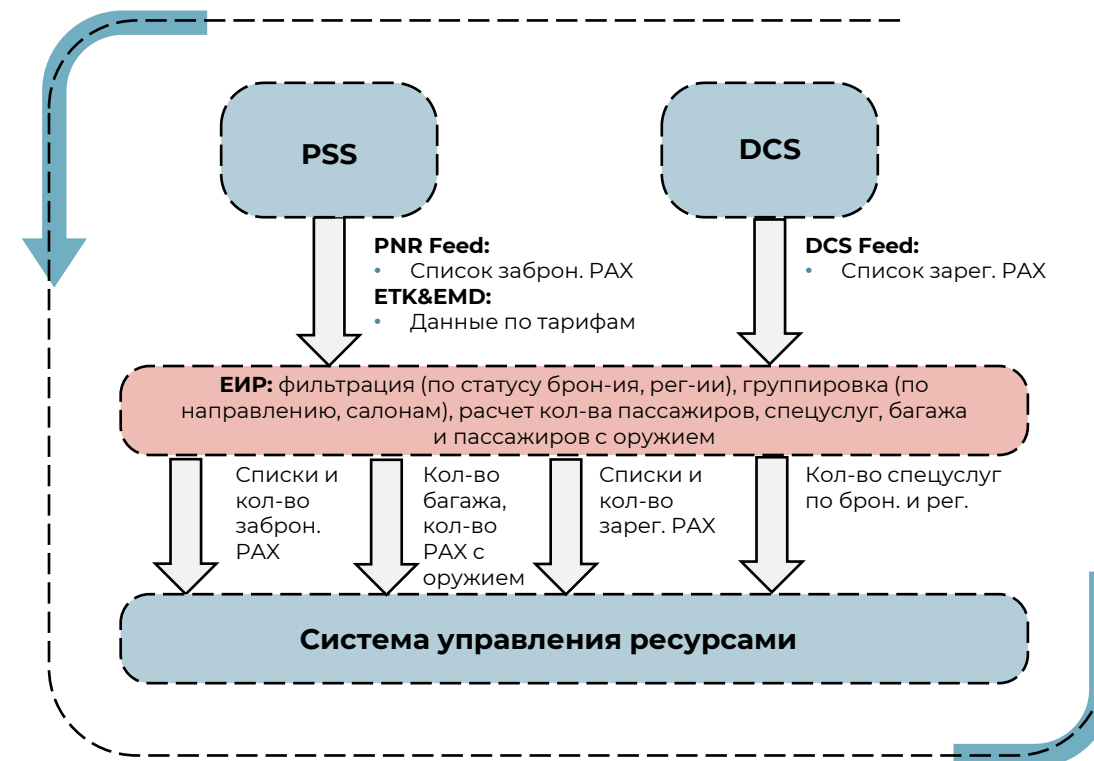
PSS

DCS

PNR Feed:
• Список заброн. PAX
ETK&EMD:
• Данные по тарифам

DCS Feed:
• Список зарег. PAX

ЕИР: фильтрация (по статусу брон-ия, рег-ии), группировка (по направлению, салонам), расчет кол-ва пассажиров, спецуслуг, багажа и пассажиров с оружием

Списки и кол-во заброн. PAX

Кол-во багажа, кол-во PAX с оружием

Списки и кол-во зарег. PAX

Кол-во спецуслуг по брон. и рег.

Система управления ресурсами